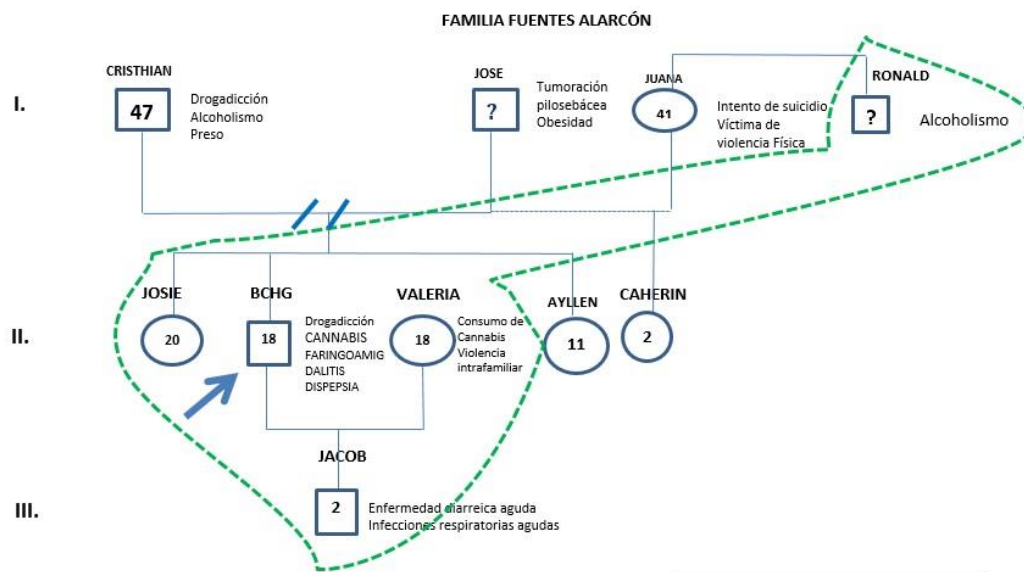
FAMILIA FUENTES ALARCÓN

I.

CRISTHIAN
47
Drogadicción
Alcoholismo
Preso

JOSE
?
Tumoración pilosebácea
Obesidad

JUANA
41
Intento de suicidio
Víctima de violencia Física

RONALD
?
Alcoholismo

II.

JOSIE
20

BCHG
18
Drogadicción
CANNABIS
FARINGOAMIGDALITIS
DISPEPSIA

VALERIA
18
Consumo de Cannabis
Violencia intrafamiliar

AYLLEN
11

CAHERIN
2

III.

JACOB
2
Enfermedad diarreica aguda
Infecciones respiratorias agudas